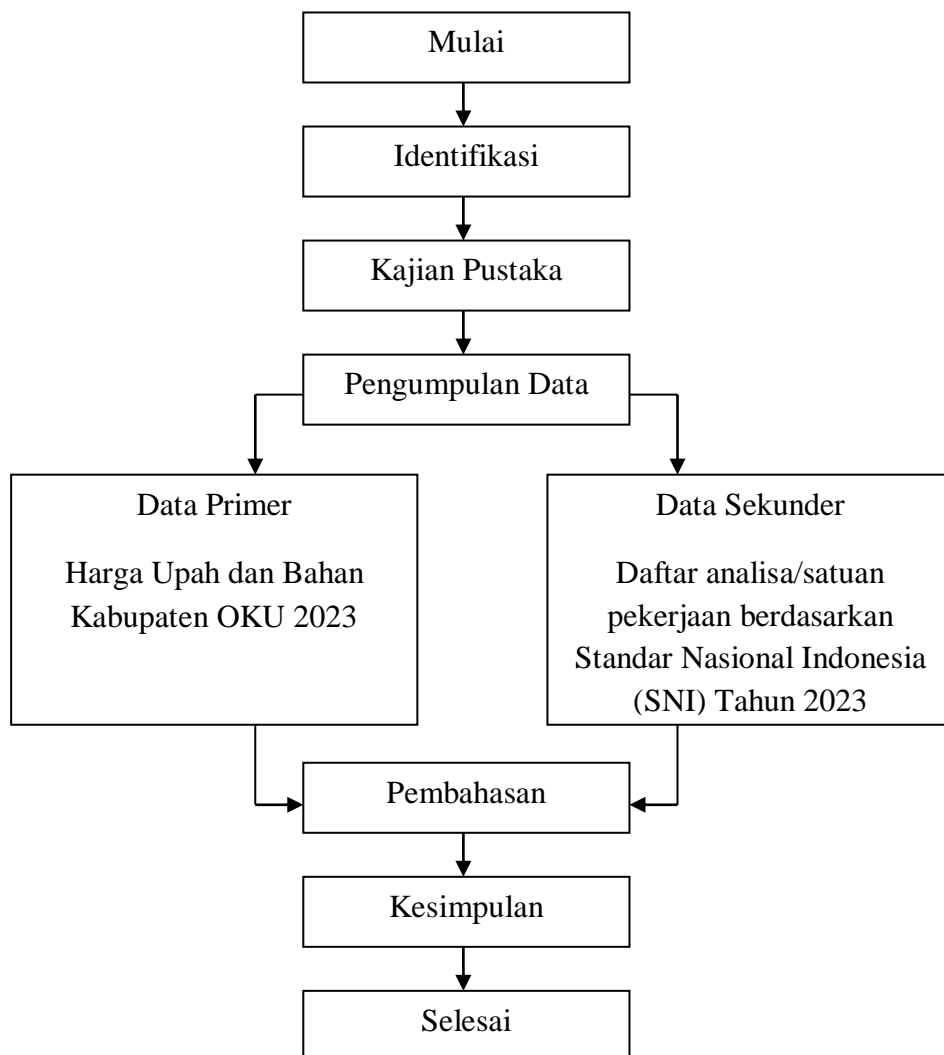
Mulai

Identifikasi

Kajian Pustaka

Pengumpulan Data

Data Primer

Harga Upah dan Bahan Kabupaten OKU 2023

Data Sekunder

Daftar analisa/satuan pekerjaan berdasarkan Standar Nasional Indonesia (SNI) Tahun 2023

Pembahasan

Kesimpulan

Selesai